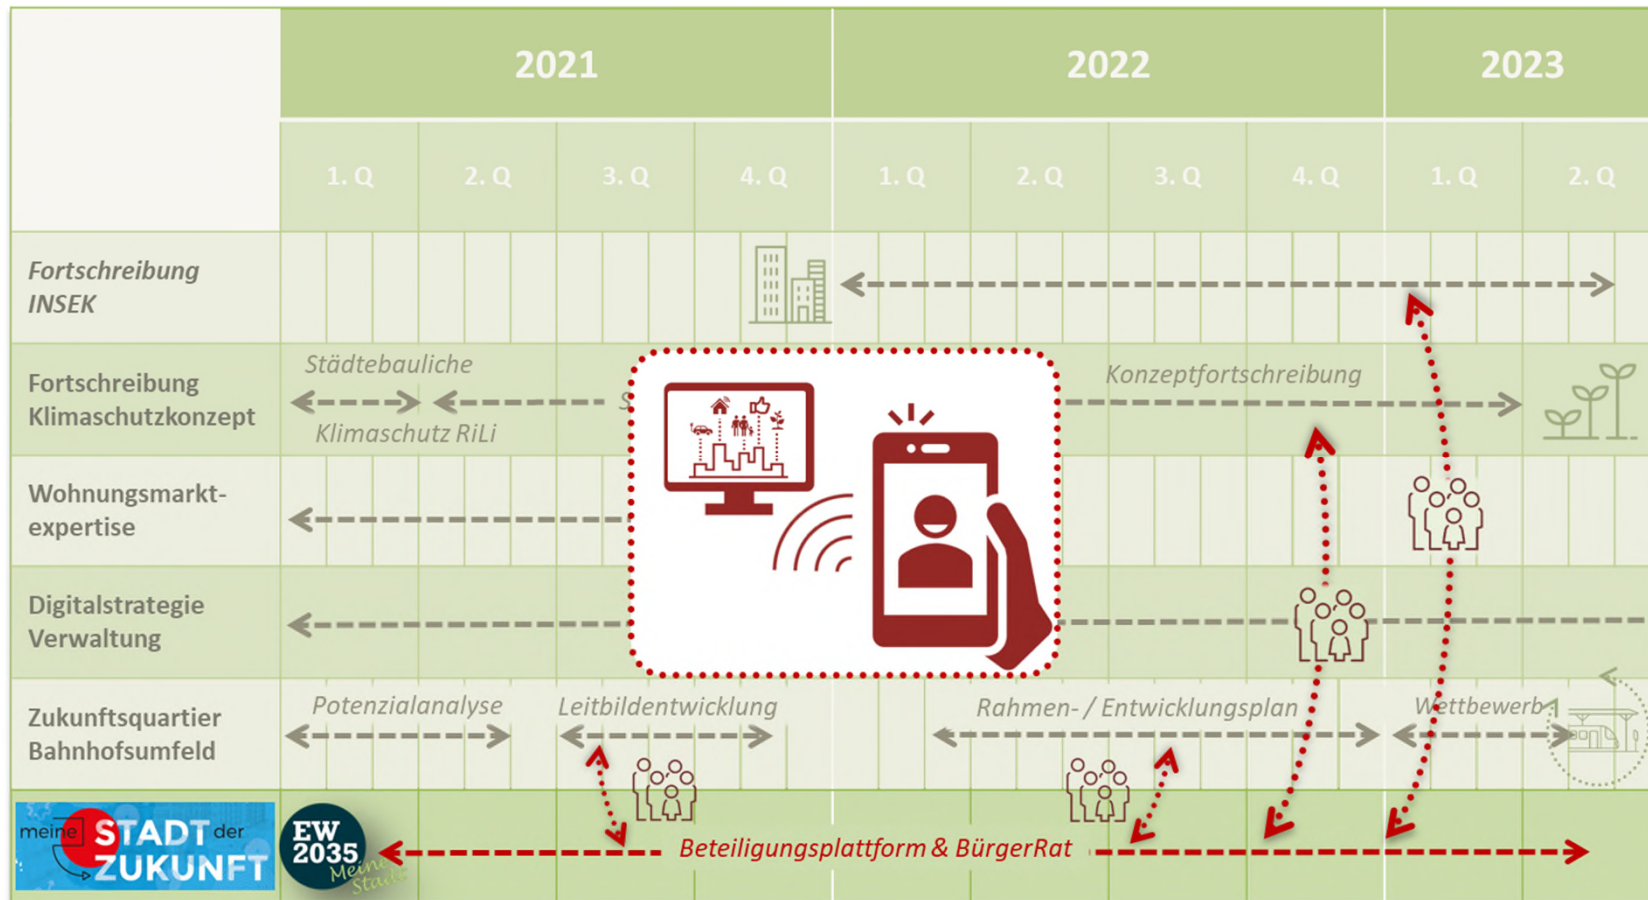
| | 2021 | | | | 2022 | | | | 2023 | |
|---|---|---|---|---|---|---|---|---|---|---|
| | 1. Q | 2. Q | 3. Q | 4. Q | 1. Q | 2. Q | 3. Q | 4. Q | 1. Q | 2. Q |
| *Fortschreibung INSEK* | | | | | | | | | | |
| Fortschreibung Klimaschutzkonzept | *Städtebauliche* *Klimaschutz RiLi* | | | | | *Konzeptfortschreibung* | | | | |
| Wohnungsmarkt-expertise | | | | | | | | | | |
| Digitalstrategie Verwaltung | | | | | | | | | | |
| Zukunftsquartier Bahnhofsumfeld | *Potenzialanalyse* | | *Leitbildentwicklung* | | | *Rahmen- / Entwicklungsplan* | | | *Wettbewerb* | |

meine STADT der ZUKUNFT

EW 2035 Meine Stadt

*Beteiligungsplattform & BürgerRat*